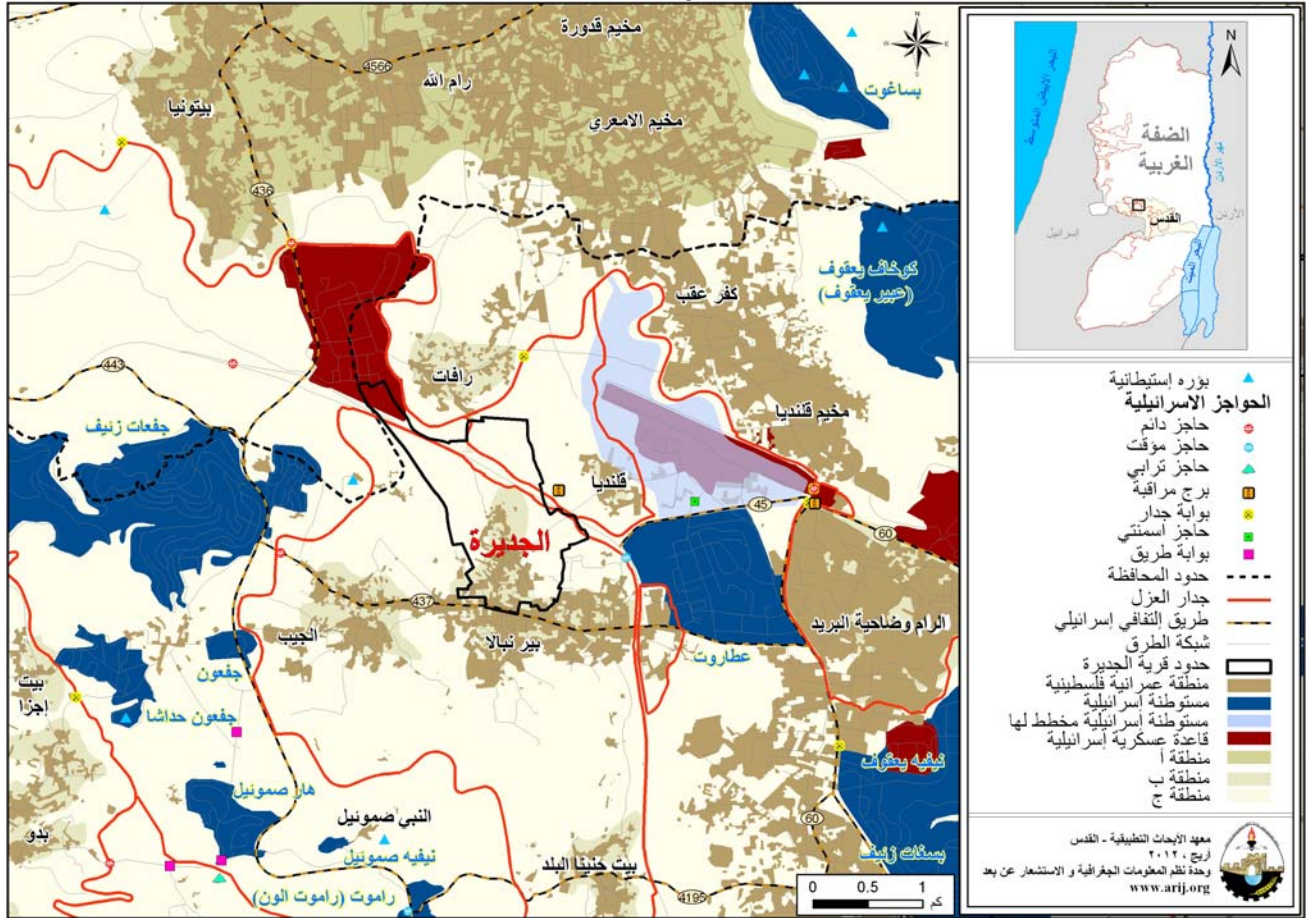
مخيم قدورة
4566
رام الله
بيتونيا
مخيم الامعري
بساغوت
436
كوخاف يعقوف (عبير يعقوف)
كفر عقب
443
رافات
مخيم قلنديا
جفعات زئيف
قلنديا
45
60
الجديرة
437
الرام وضاحية البريد
الجيب
بير نبالا
عطاروت
بيت اجزا
جفعون
جفعون حداشا
هار صموئيل
النبي صموئيل
نيفيه يعقوف
بدو
نيفيه صموئيل
بيت حنينا البلد
60
بسغات زئيف
راموت (راموت الون)
4195
0 0.5 1 كم

N
البحر الأبيض المتوسط
الضفة الغربية
نهر الأردن
القدس
الأردن
اسرائيل
البحر الميت

بؤره إستيطانية
الحواجز الاسرائيلية
حاجز دائم
حاجز مؤقت
حاجز ترابي
برج مراقبة
بوابة جدار
حاجز اسمنتي
بوابة طريق
حدود المحافظة
جدار العزل
طريق التفافي إسرائيلي
شبكة الطرق
حدود قرية الجديرة
منطقة عمرانية فلسطينية
مستوطنة إسرائيلية
مستوطنة إسرائيلية مخطط لها
قاعدة عسكرية إسرائيلية
منطقة أ
منطقة ب
منطقة ج

معهد الأبحاث التطبيقية - القدس
أريج ٢٠١٢
وحدة نظم المعلومات الجغرافية و الاستشعار عن بعد
www.arij.org